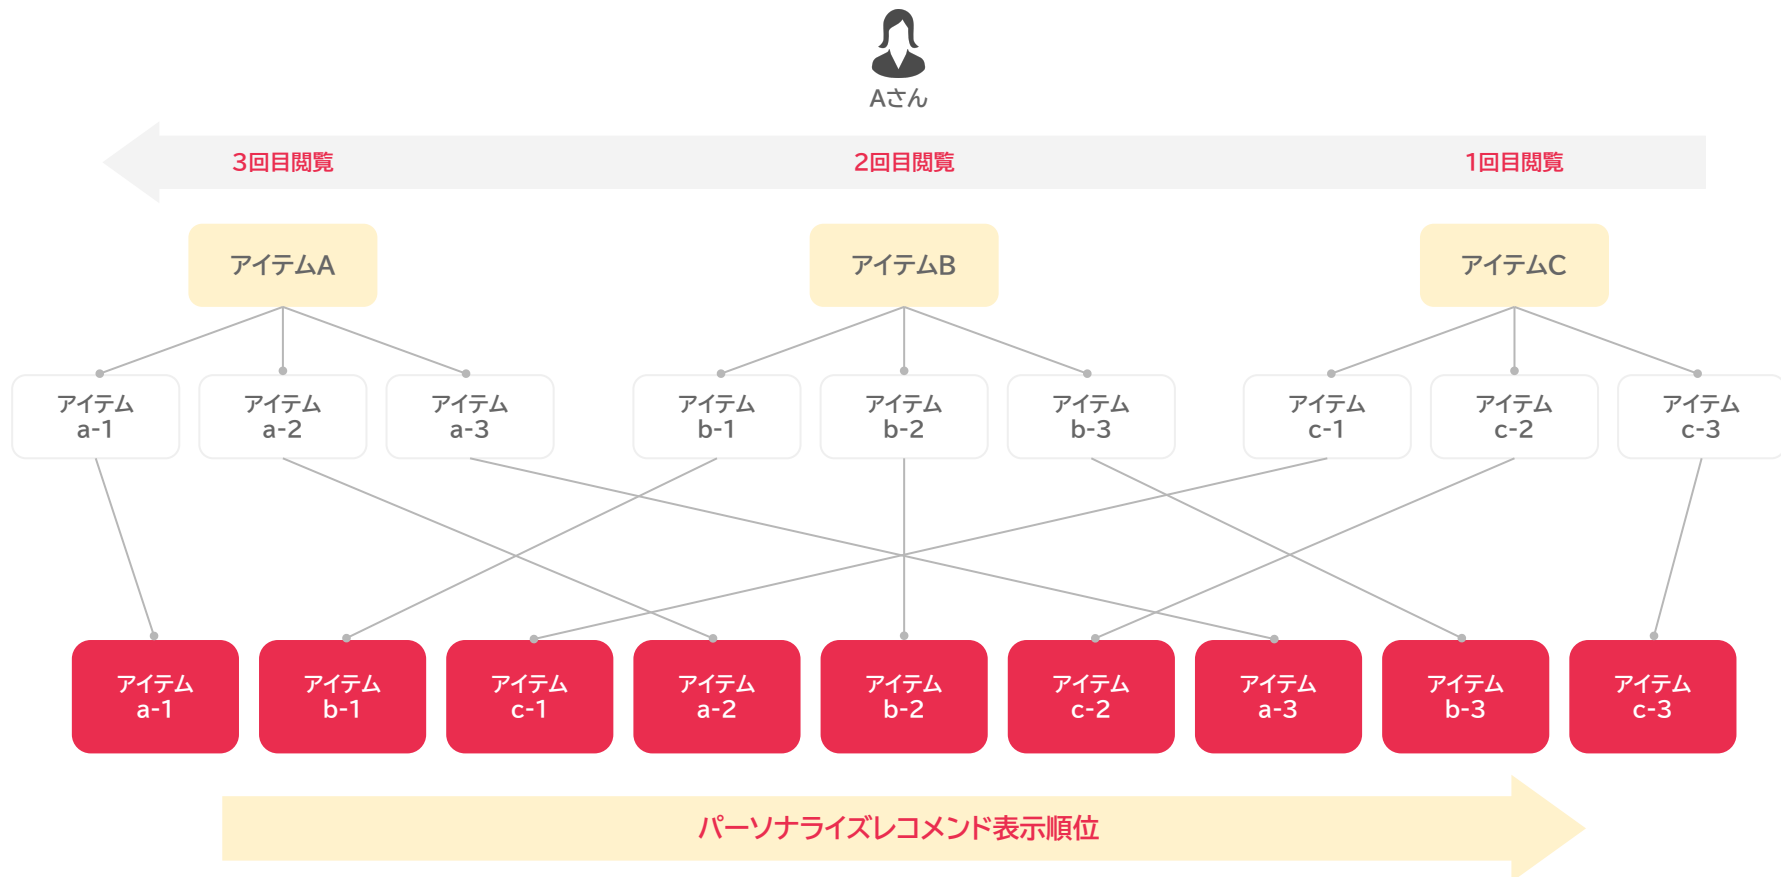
Aさん

3回目閲覧

2回目閲覧

1回目閲覧

アイテムA

アイテムB

アイテムC

アイテム a-1

アイテム a-2

アイテム a-3

アイテム b-1

アイテム b-2

アイテム b-3

アイテム c-1

アイテム c-2

アイテム c-3

アイテム a-1

アイテム b-1

アイテム c-1

アイテム a-2

アイテム b-2

アイテム c-2

アイテム a-3

アイテム b-3

アイテム c-3

パーソナライズレコメンド表示順位